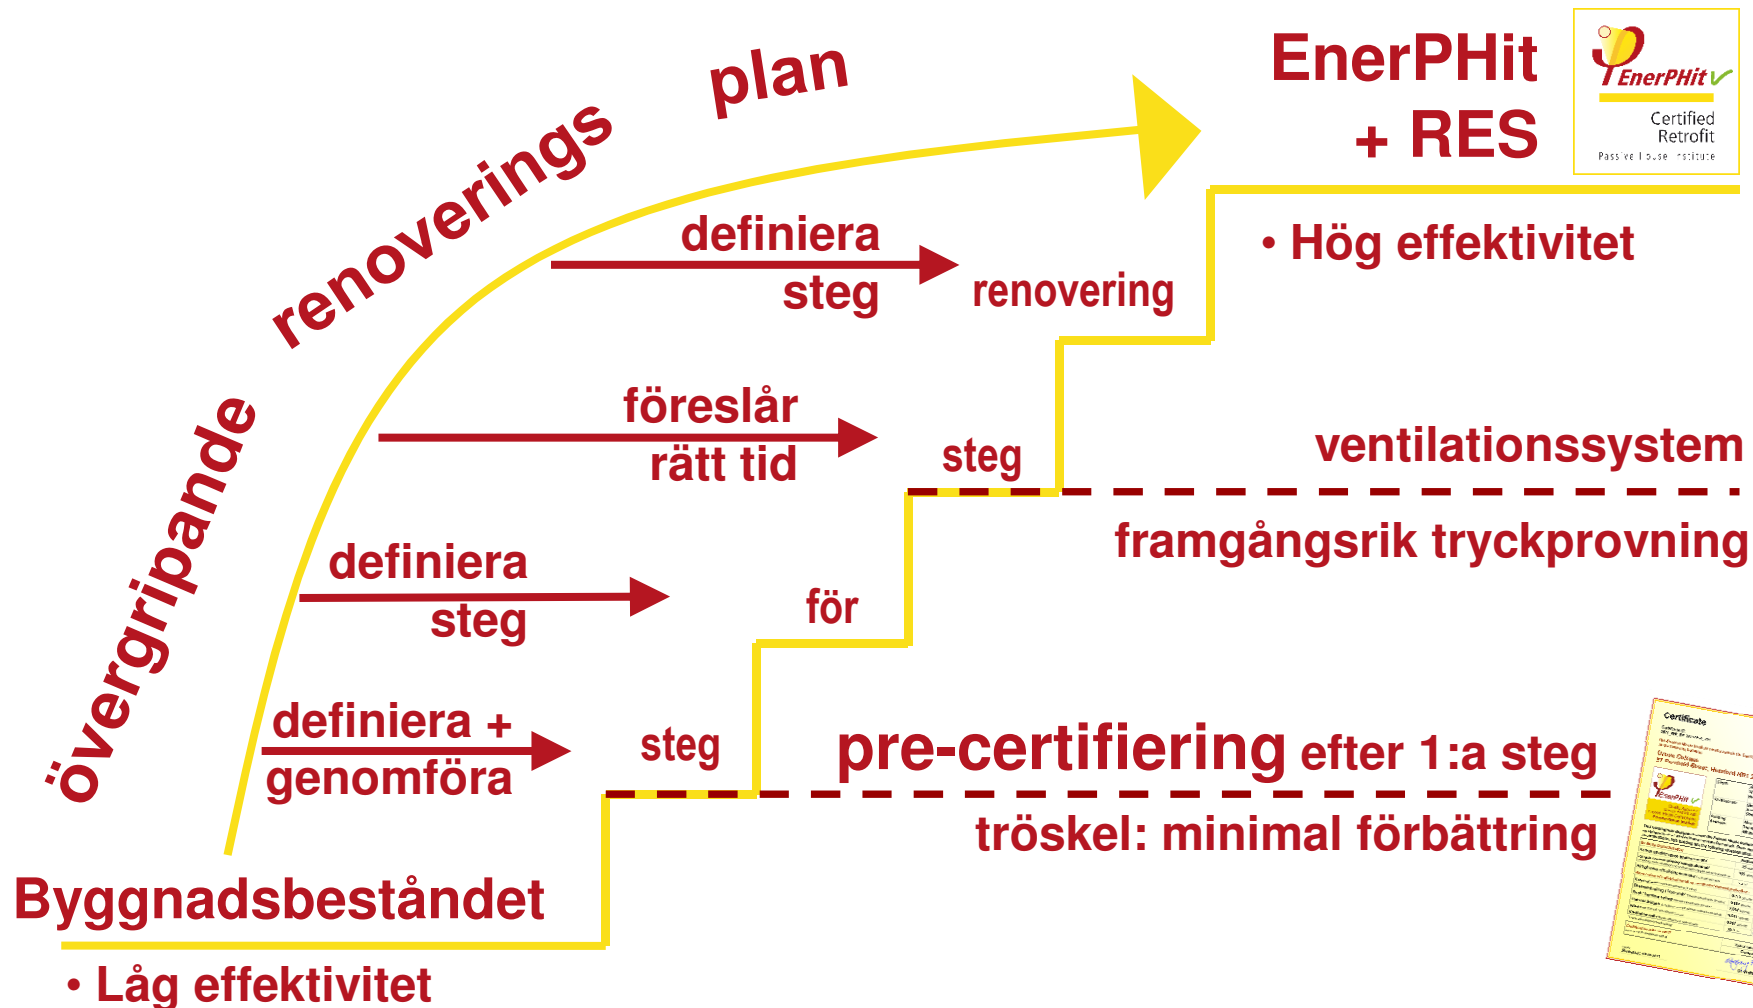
övergripande renoverings plan

EnerPHit + RES

EnerPHit Certified Retrofit Passive House Institute

definiera steg

renovering

• Hög effektivitet

föreslår rätt tid

steg

ventilationssystem

framgångsrik tryckprovning

definiera steg

för

definiera + genomföra

steg

pre-certifiering efter 1:a steg

tröskel: minimal förbättring

Certificate

Byggnadsbeståndet

• Låg effektivitet